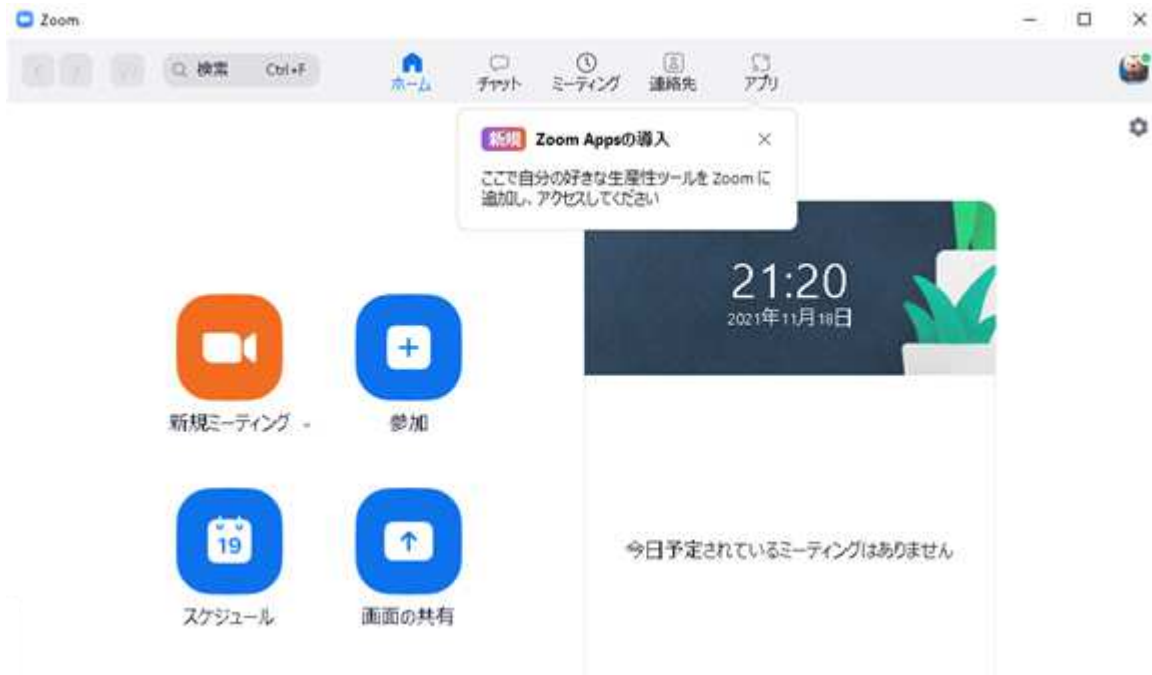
Zoom

検索 Ctrl+F

ホーム チャット ミーティング 連絡先 アプリ

新規 Zoom Appsの導入

ここで自分の好きな生産性ツールを Zoom に追加し、アクセスしてください

21:20
2021年11月18日

新規ミーティング

参加

19

スケジュール

画面の共有

今日予定されているミーティングはありません